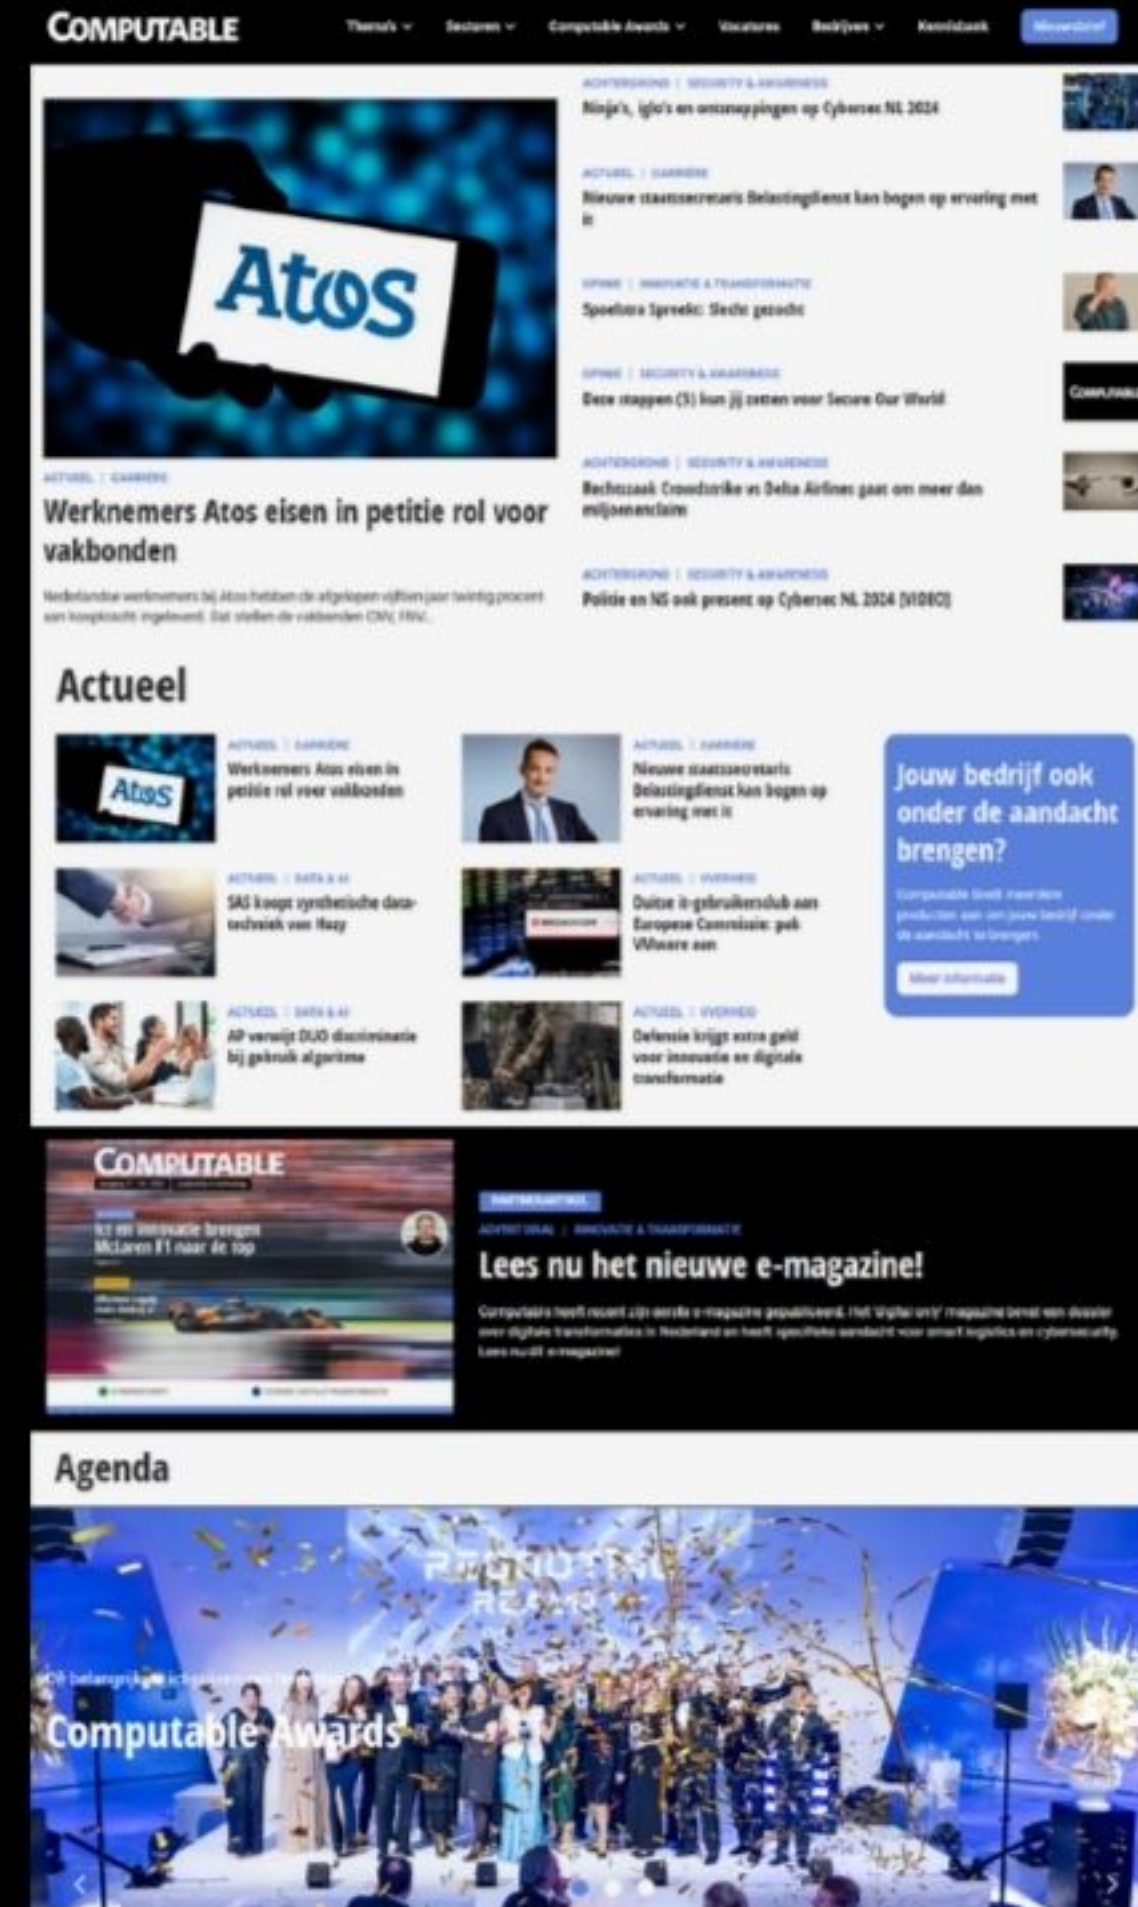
COMPUTABLE

Thema's Sectoren Computable Awards Vacatures Bedrijven Kennisbank Nieuwsbrief

Atos

ACTUEEL | CARRIÈRE

Werknemers Atos eisen in petitie rol voor vakbonden

Nederlandse werknemers bij Atos hebben de afgelopen vijftien jaar twintig procent aan koopkracht ingeleverd. Dat stellen de vakbonden CNV, FNV...

ACHTERGROND | SECURITY & AWARENESS
Ninja's, iglo's en ontsnappingen op Cybersec NL 2024

ACTUEEL | CARRIÈRE
Nieuwe staatssecretaris Belastingdienst kan bogen op ervaring met it

OPINIE | INNOVATIE & TRANSFORMATIE
Spoelstra Spreekt: Slecht gezocht

OPINIE | SECURITY & AWARENESS
Deze stappen (5) kun jij zetten voor Secure Our World

ACHTERGROND | SECURITY & AWARENESS
Rechtszaak Crowdstrike vs Delta Airlines gaat om meer dan miljoenenclaim

ACHTERGROND | SECURITY & AWARENESS
Politie en NS ook present op Cybersec NL 2024 (VIDEO)

Actueel

ACTUEEL | CARRIÈRE
Werknemers Atos eisen in petitie rol voor vakbonden

ACTUEEL | CARRIÈRE
Nieuwe staatssecretaris Belastingdienst kan bogen op ervaring met it

ACTUEEL | DATA & AI
SAS koopt synthetische datatechniek van Hazy

ACTUEEL | OVERHEID
Duitse it-gebruikersclub aan Europese Commissie: pak VMware aan

ACTUEEL | DATA & AI
AP verwijt DUO discriminatie bij gebruik algoritme

ACTUEEL | OVERHEID
Defensie krijgt extra geld voor innovatie en digitale transformatie

Jouw bedrijf ook onder de aandacht brengen?

Computable biedt meerdere producten aan om jouw bedrijf onder de aandacht te brengen.

Meer informatie

COMPUTABLE
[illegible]
Ict en innovatie brengen McLaren F1 naar de top

PARTNERCONTENT
ADVERTORIAL | INNOVATIE & TRANSFORMATIE
Lees nu het nieuwe e-magazine!

Computable heeft recent zijn eerste e-magazine gepubliceerd. Het 'digital only' magazine bevat een dossier over digitale transformaties in Nederland en heeft specifieke aandacht voor smart logistics en cybersecurity. Lees nu dit e-magazine!

Agenda

De belangrijkste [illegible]
Computable Awards